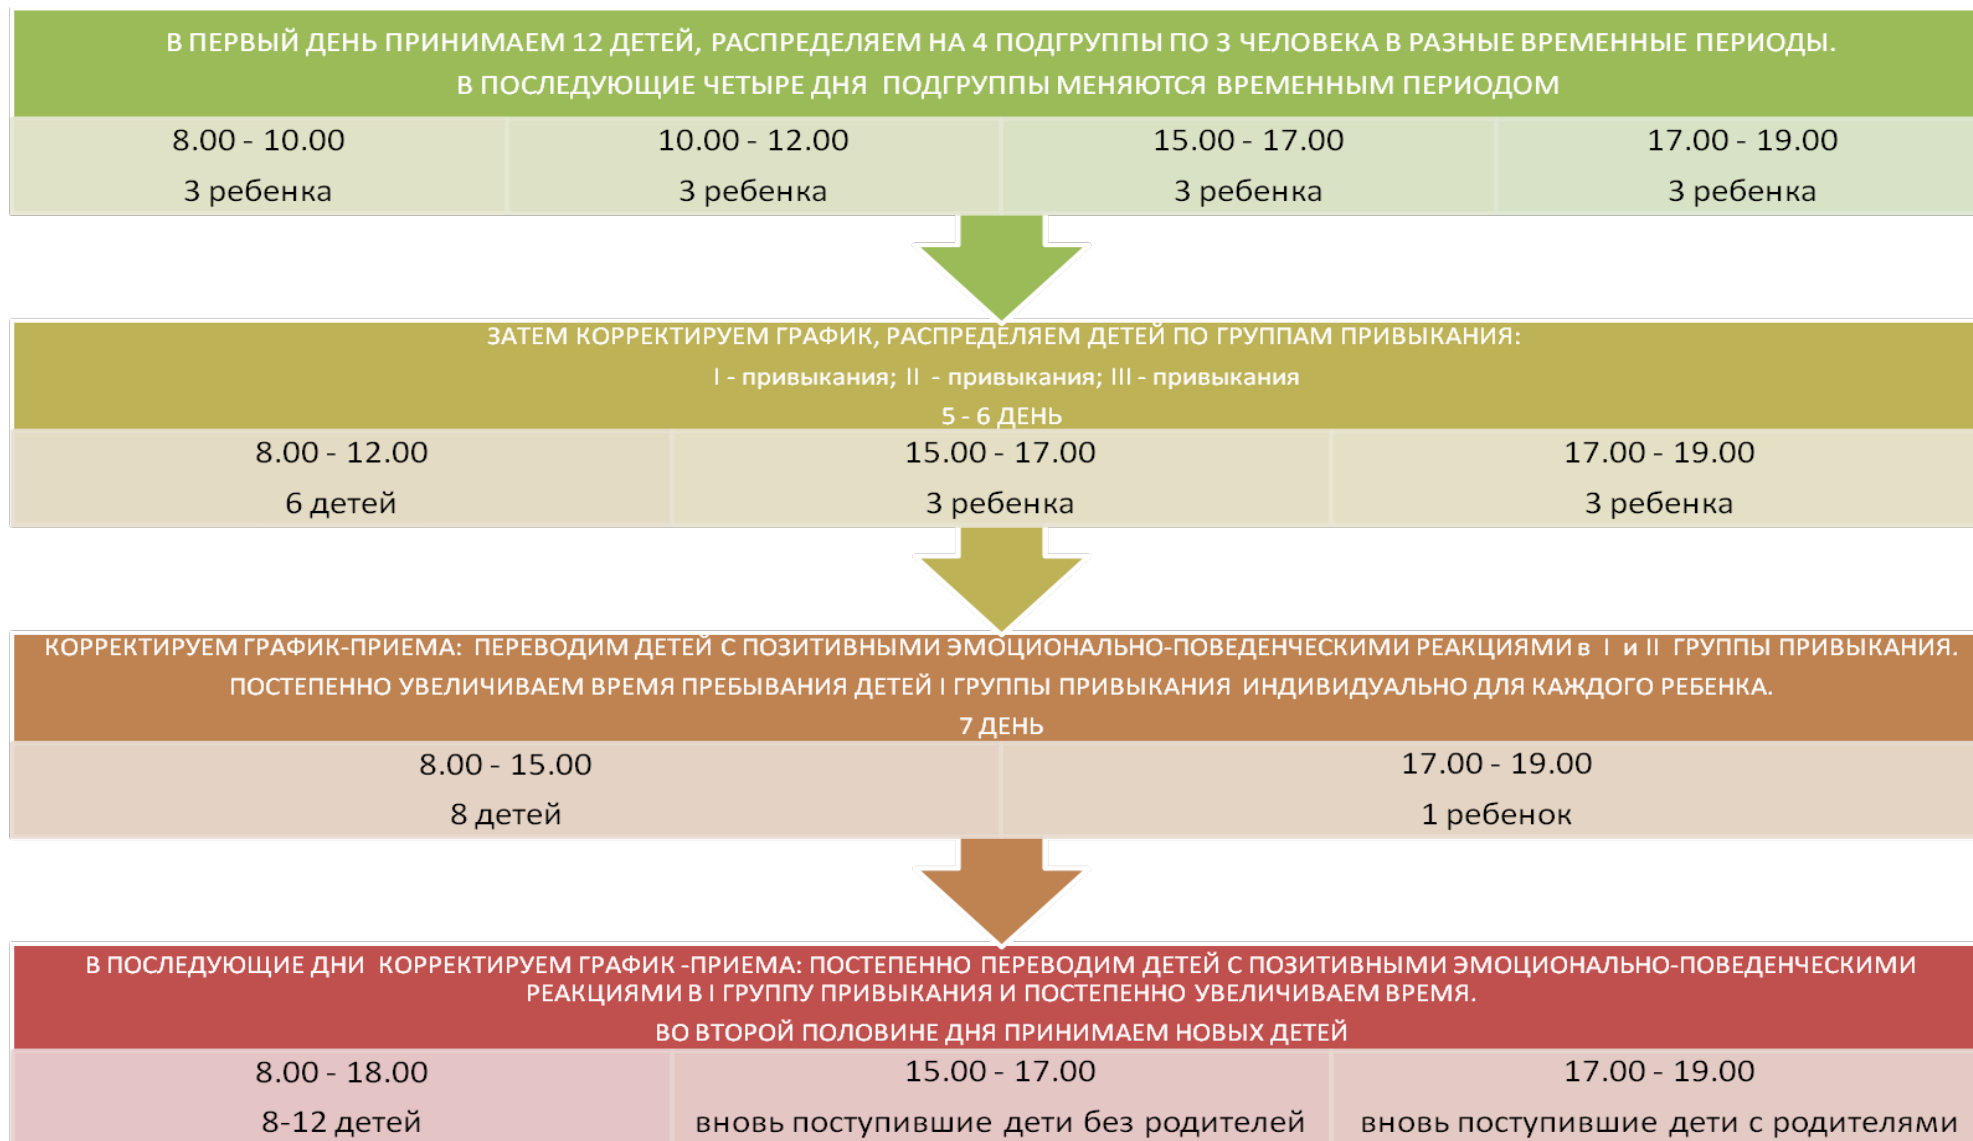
В ПЕРВЫЙ ДЕНЬ ПРИНИМАЕМ 12 ДЕТЕЙ, РАСПРЕДЕЛЯЕМ НА 4 ПОДГРУППЫ ПО 3 ЧЕЛОВЕКА В РАЗНЫЕ ВРЕМЕННЫЕ ПЕРИОДЫ.
В ПОСЛЕДУЮЩИЕ ЧЕТЫРЕ ДНЯ ПОДГРУППЫ МЕНЯЮТСЯ ВРЕМЕННЫМ ПЕРИОДОМ

| 8.00 - 10.00 | 10.00 - 12.00 | 15.00 - 17.00 | 17.00 - 19.00 |
|---|---|---|---|
| 3 ребенка | 3 ребенка | 3 ребенка | 3 ребенка |

ЗАТЕМ КОРРЕКТИРУЕМ ГРАФИК, РАСПРЕДЕЛЯЕМ ДЕТЕЙ ПО ГРУППАМ ПРИВЫКАНИЯ:
I - привыкания; II - привыкания; III - привыкания
5 - 6 ДЕНЬ

| 8.00 - 12.00 | 15.00 - 17.00 | 17.00 - 19.00 |
|---|---|---|
| 6 детей | 3 ребенка | 3 ребенка |

КОРРЕКТИРУЕМ ГРАФИК-ПРИЕМА: ПЕРЕВОДИМ ДЕТЕЙ С ПОЗИТИВНЫМИ ЭМОЦИОНАЛЬНО-ПОВЕДЕНЧЕСКИМИ РЕАКЦИЯМИ в I и II ГРУППЫ ПРИВЫКАНИЯ.
ПОСТЕПЕННО УВЕЛИЧИВАЕМ ВРЕМЯ ПРЕБЫВАНИЯ ДЕТЕЙ I ГРУППЫ ПРИВЫКАНИЯ ИНДИВИДУАЛЬНО ДЛЯ КАЖДОГО РЕБЕНКА.
7 ДЕНЬ

| 8.00 - 15.00 | 17.00 - 19.00 |
|---|---|
| 8 детей | 1 ребенок |

В ПОСЛЕДУЮЩИЕ ДНИ КОРРЕКТИРУЕМ ГРАФИК -ПРИЕМА: ПОСТЕПЕННО ПЕРЕВОДИМ ДЕТЕЙ С ПОЗИТИВНЫМИ ЭМОЦИОНАЛЬНО-ПОВЕДЕНЧЕСКИМИ РЕАКЦИЯМИ В I ГРУППУ ПРИВЫКАНИЯ И ПОСТЕПЕННО УВЕЛИЧИВАЕМ ВРЕМЯ.
ВО ВТОРОЙ ПОЛОВИНЕ ДНЯ ПРИНИМАЕМ НОВЫХ ДЕТЕЙ

| 8.00 - 18.00 | 15.00 - 17.00 | 17.00 - 19.00 |
|---|---|---|
| 8-12 детей | вновь поступившие дети без родителей | вновь поступившие дети с родителями |